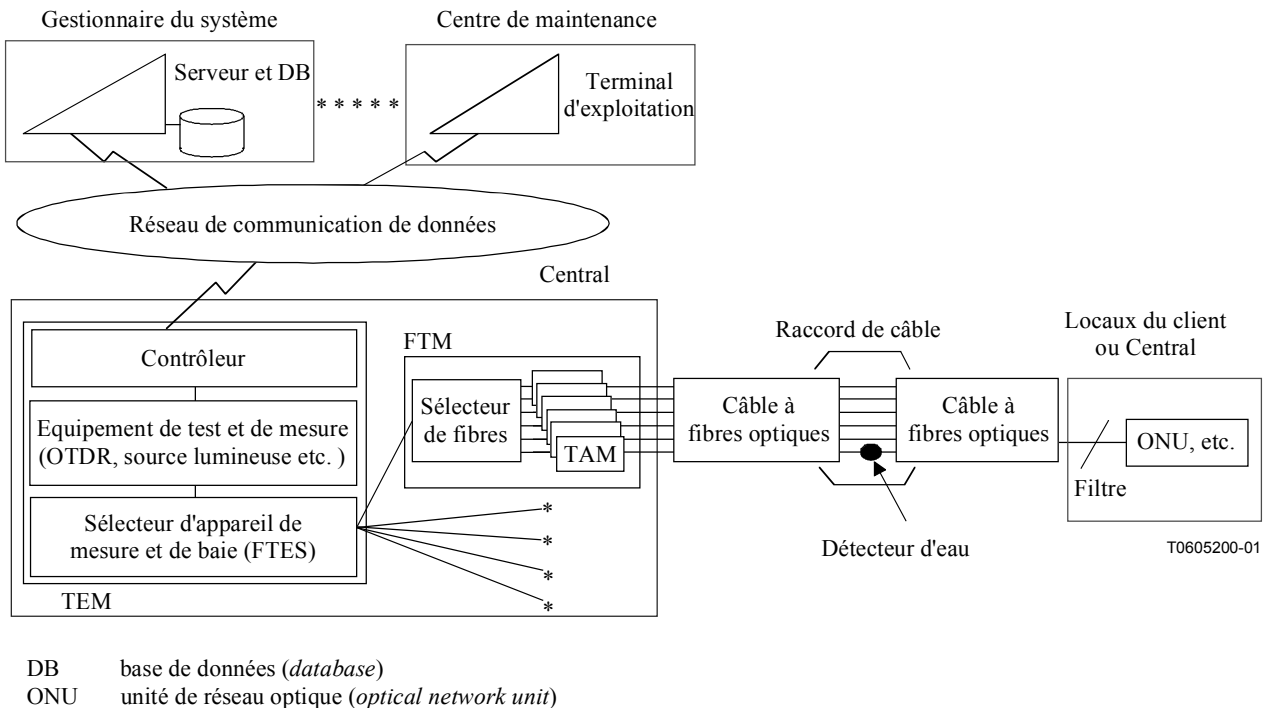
Gestionnaire du système

Serveur et DB

\* \* \* \* \*

Centre de maintenance

Terminal d'exploitation

Réseau de communication de données

Central

Contrôleur

Equipement de test et de mesure (OTDR, source lumineuse etc. )

Sélecteur d'appareil de mesure et de baie (FTES)

TEM

FTM

Sélecteur de fibres

TAM

\*
\*
\*
\*

Raccord de câble

Câble à fibres optiques

Câble à fibres optiques

Détecteur d'eau

Locaux du client ou Central

ONU, etc.

Filtre

T0605200-01

DB base de données (*database*)
ONU unité de réseau optique (*optical network unit*)